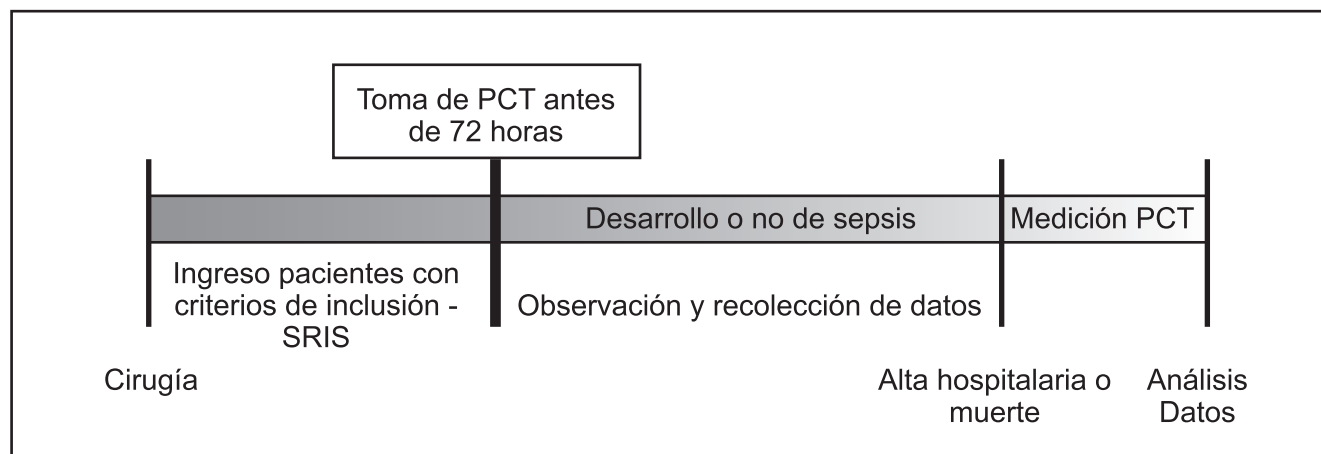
Toma de PCT antes de 72 horas

Desarrollo o no de sepsis

Medición PCT

Ingreso pacientes con criterios de inclusión - SRIS

Observación y recolección de datos

Cirugía

Alta hospitalaria o muerte

Análisis Datos